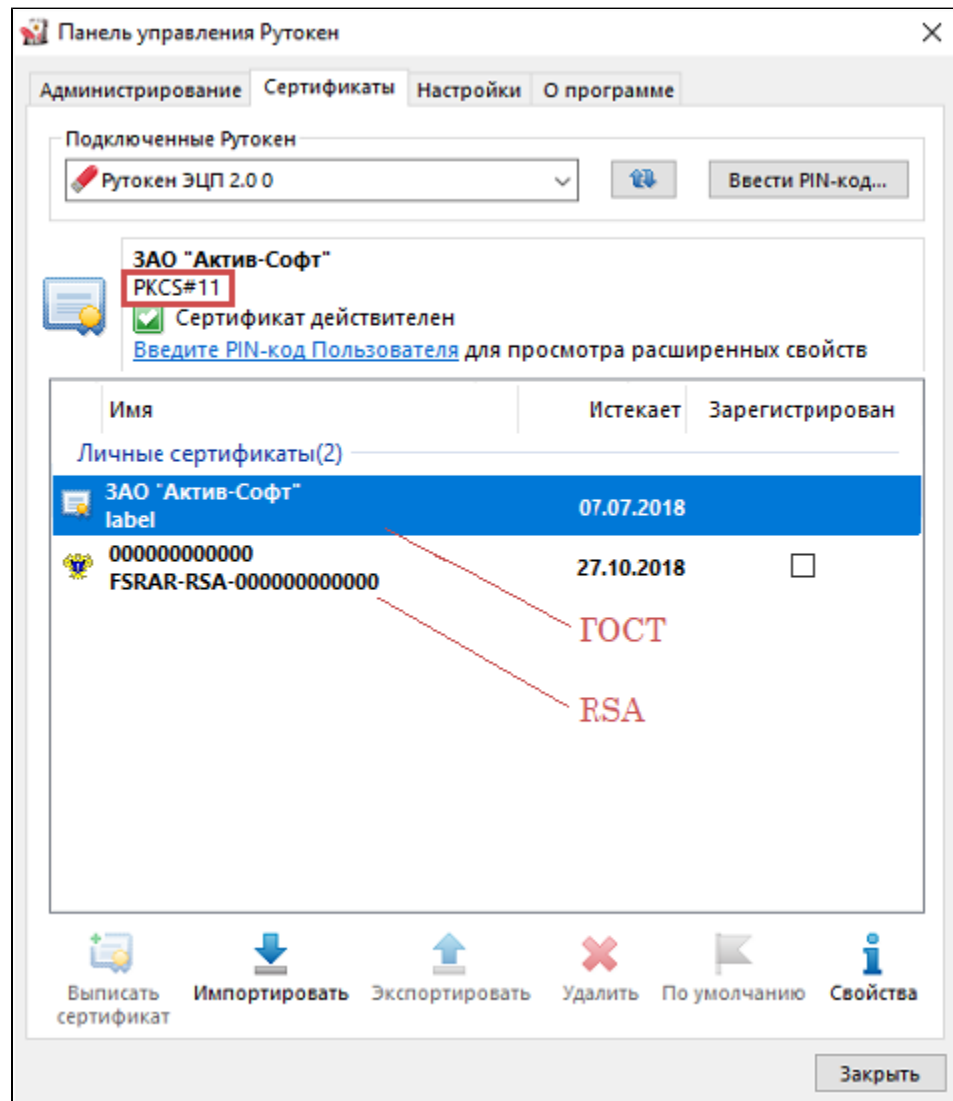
Панель управления Рутокен

Администрирование | Сертификаты | Настройки | О программе

Подключенные Рутокен
Рутокен ЭЦП 2.0 0
Ввести PIN-код...

ЗАО "Актив-Софт"
PKCS#11
Сертификат действителен
Введите PIN-код Пользователя для просмотра расширенных свойств

| Имя | Истекает | Зарегистрирован |
|---|---|---|
| Личные сертификаты(2) | | |
| ЗАО "Актив-Софт" label | 07.07.2018 | |
| 000000000000 FSRAR-RSA-000000000000 | 27.10.2018 | ☐ |

ГОСТ
RSA

Выписать сертификат
Импортировать
Экспортировать
Удалить
По умолчанию
Свойства

Закрыть